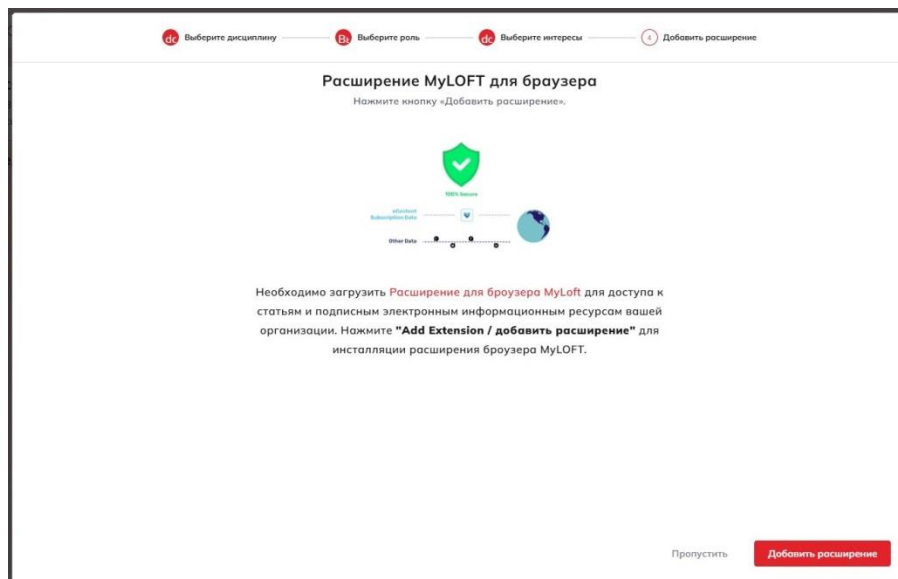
Выберите дисциплину Выберите роль Выберите интересы 4 Добавить расширение

Расширение MyLOFT для браузера

Нажмите кнопку «Добавить расширение».

100% Secure

eContent Subscription Data

Other Data

Необходимо загрузить Расширение для броузера MyLoft для доступа к статьям и подписным электронным информационным ресурсам вашей организации. Нажмите "Add Extension / добавить расширение" для инсталляции расширения броузера MyLOFT.

Пропустить

Добавить расширение